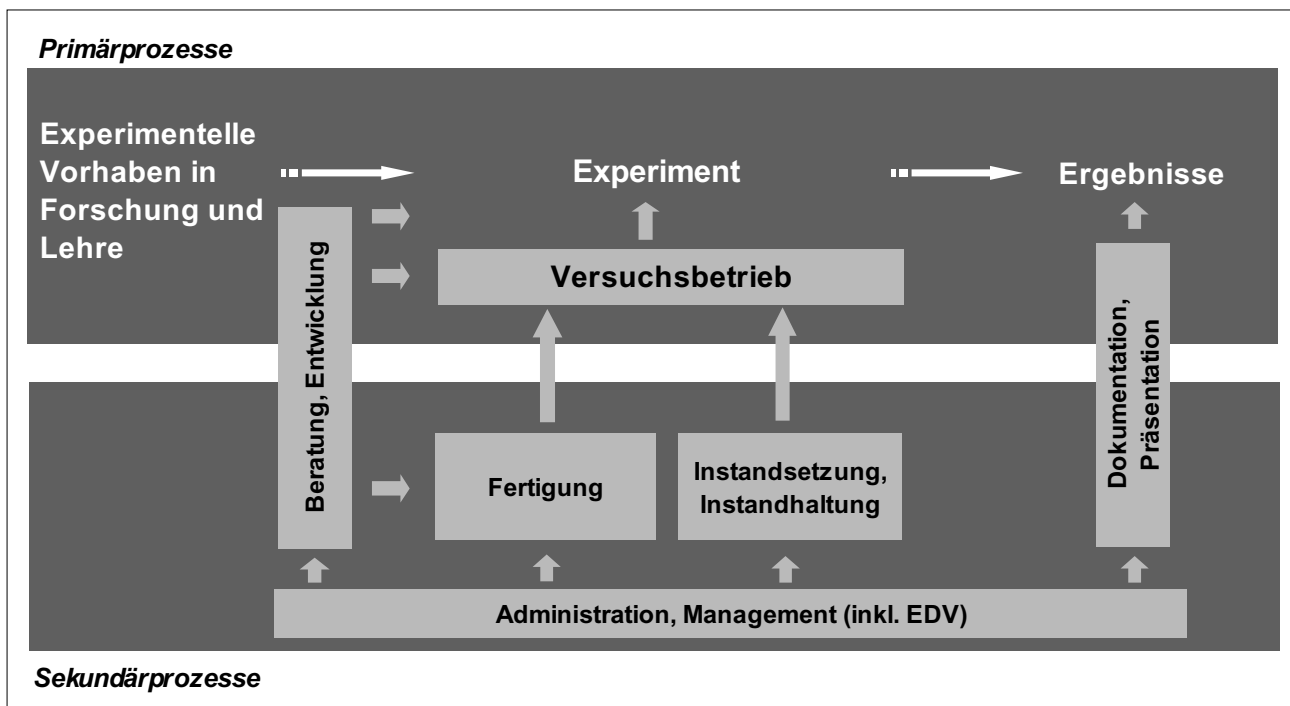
Primärprozesse

Experimentelle Vorhaben in Forschung und Lehre

Experiment

Ergebnisse

Beratung, Entwicklung

Versuchsbetrieb

Dokumentation, Präsentation

Fertigung

Instandsetzung, Instandhaltung

Administration, Management (inkl. EDV)

Sekundärprozesse